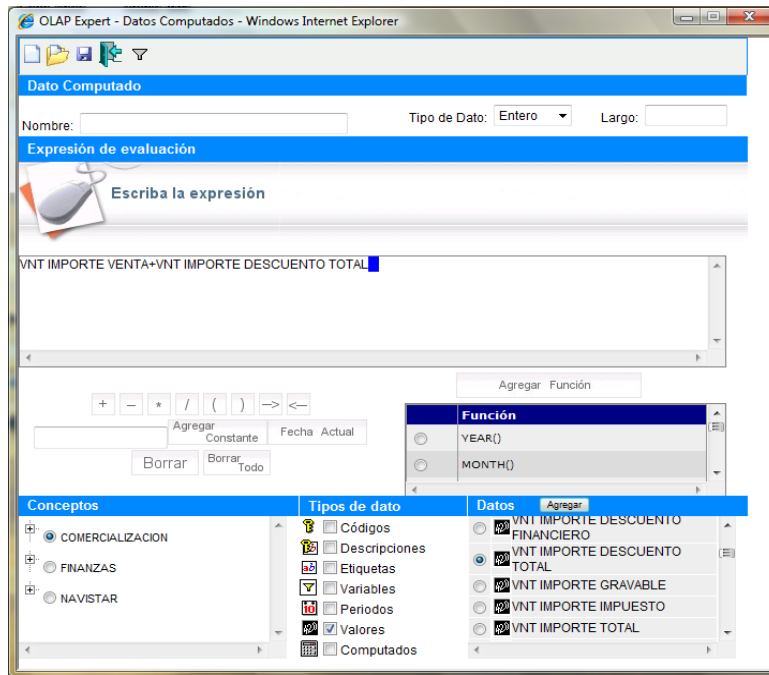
OLAP Expert - Datos Computados - Windows Internet Explorer

Dato Computado

Nombre:

Tipo de Dato: Entero

Largo:

Expresión de evaluación

Escriba la expresión

VNT IMPORTE VENTA+VNT IMPORTE DESCUENTO TOTAL

Agregar Función

+ – * / ( ) –> <–

Agregar Constante

Fecha Actual

Borrar

Borrar Todo

| | Función |
|---|---|
| | YEAR() |
| | MONTH() |

Conceptos

COMERCIALIZACION

FINANZAS

NAVISTAR

Tipos de dato

Códigos

Descripciones

Etiquetas

Variables

Periodos

Valores

Computados

Datos Agregar

VNT IMPORTE DESCUENTO FINANCIERO

VNT IMPORTE DESCUENTO TOTAL

VNT IMPORTE GRAVABLE

VNT IMPORTE IMPUESTO

VNT IMPORTE TOTAL